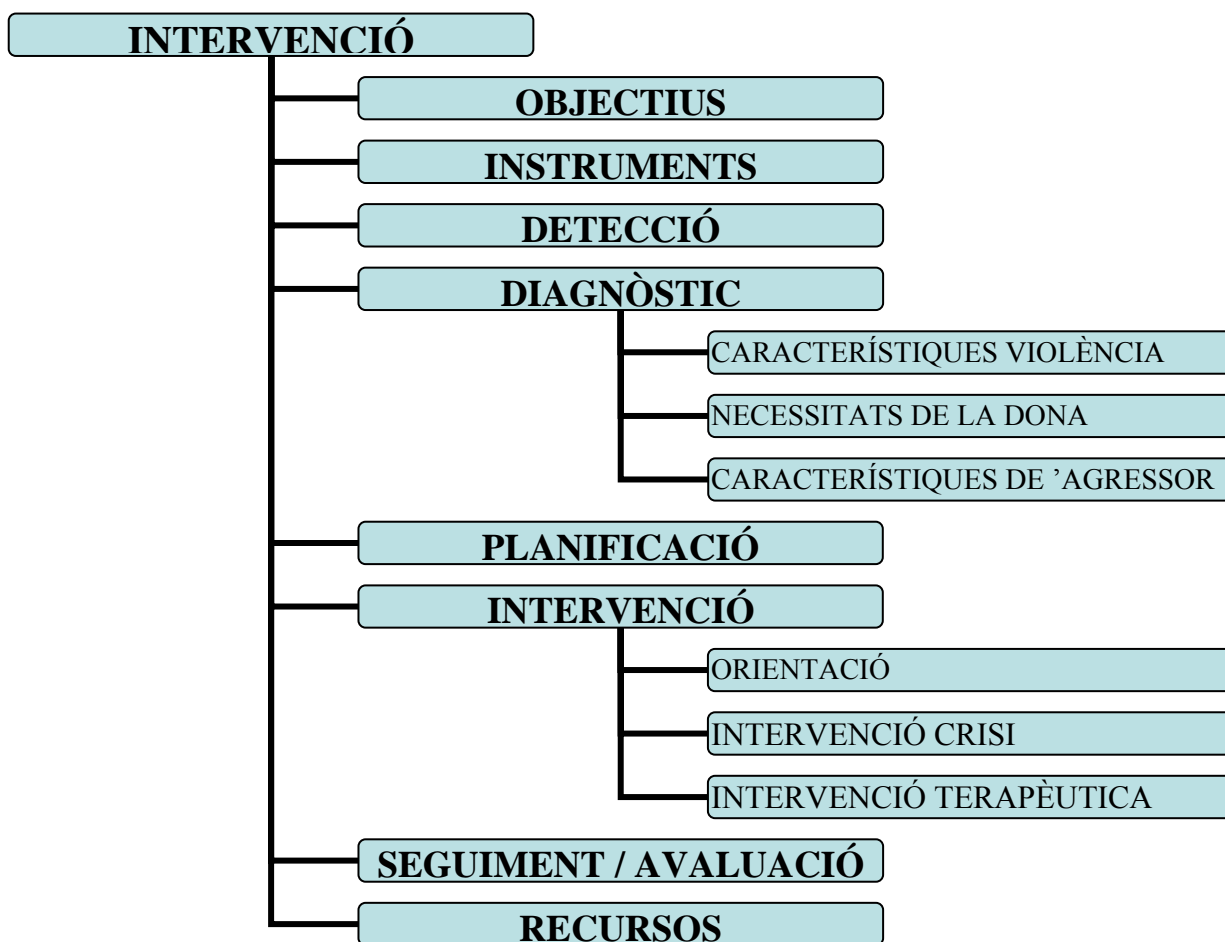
INTERVENCIÓ

OBJECTIUS

INSTRUMENTS

DETECCIÓ

DIAGNÒSTIC

CARACTERÍSTIQUES VIOLÈNCIA

NECESSITATS DE LA DONA

CARACTERÍSTIQUES DE ’AGRESSOR

PLANIFICACIÓ

INTERVENCIÓ

ORIENTACIÓ

INTERVENCIÓ CRISI

INTERVENCIÓ TERAPÈUTICA

SEGUIMENT / AVALUACIÓ

RECURSOS